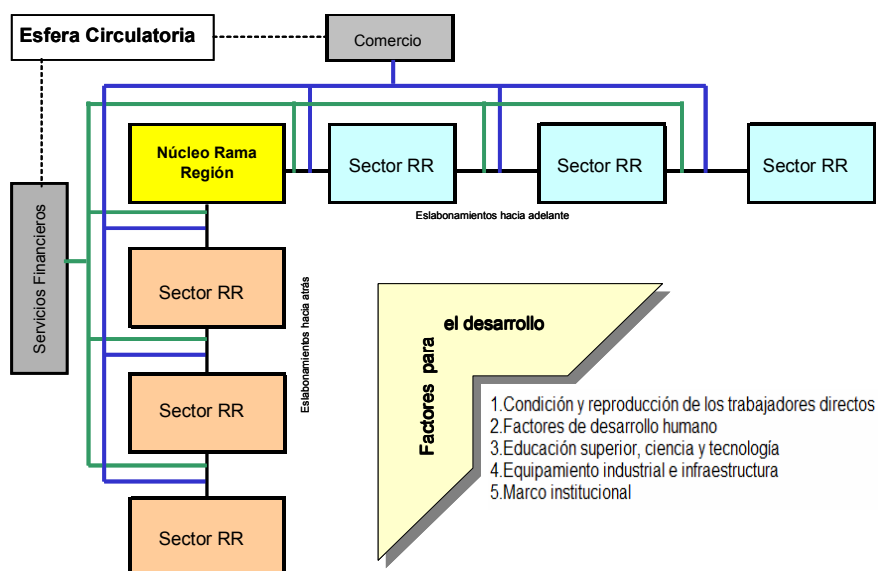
Esfera Circulatoria

Comercio

Servicios Financieros

Núcleo Rama Región

Sector RR

Sector RR

Sector RR

Eslabonamientos hacia adelante

Sector RR

Eslabonamientos hacia atrás

Sector RR

Sector RR

Factores para el desarrollo

1.Condición y reproducción de los trabajadores directos
2.Factores de desarrollo humano
3.Educación superior, ciencia y tecnología
4.Equipamiento industrial e infraestructura
5.Marco institucional